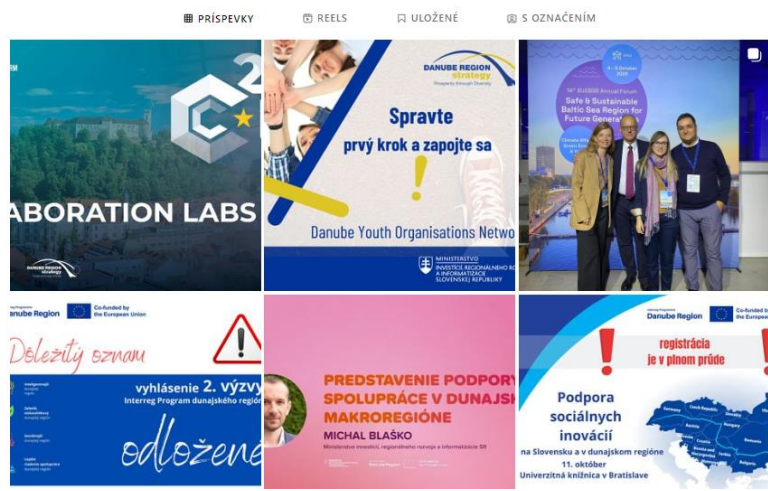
PRÍSPEVKY REELS ULOŽENÉ S OZNAČENÍM

$C^2$
ABORATION LABS
DANUBE REGION strategy

DANUBE REGION strategy
Spravte prvý krok a zapojte sa
!
Danube Youth Organisations Netwo
MINISTERSTVO INVESTÍCIÍ, REGIONÁLNEHO RO A INFORMATIZÁCIE SLOVENSKEJ REPUBLIKY

Safe & Sustainable Baltic Sea Region for Future Generations
4 – 5 October 2023

Danube Region
Co-funded by the European Union
Dôležitý oznam
!
vyhlásenie 2. výzvy
Interreg Program dunajského regió
odložené

PREDSTAVENIE PODPORY SPOLUPRÁCE V DUNAJSK MAKROREGIÓNE
MICHAL BLAŠKO
Ministerstvo investícií, regionálneho rozvoja a informatizácie SR

Danube Region
Co-funded by the European Union
!
registrácia je v plnom prúde
Podpora sociálnych inovácií
na Slovensku a v dunajskom regióne
11. október
Univerzitná knižnica v Bratislave